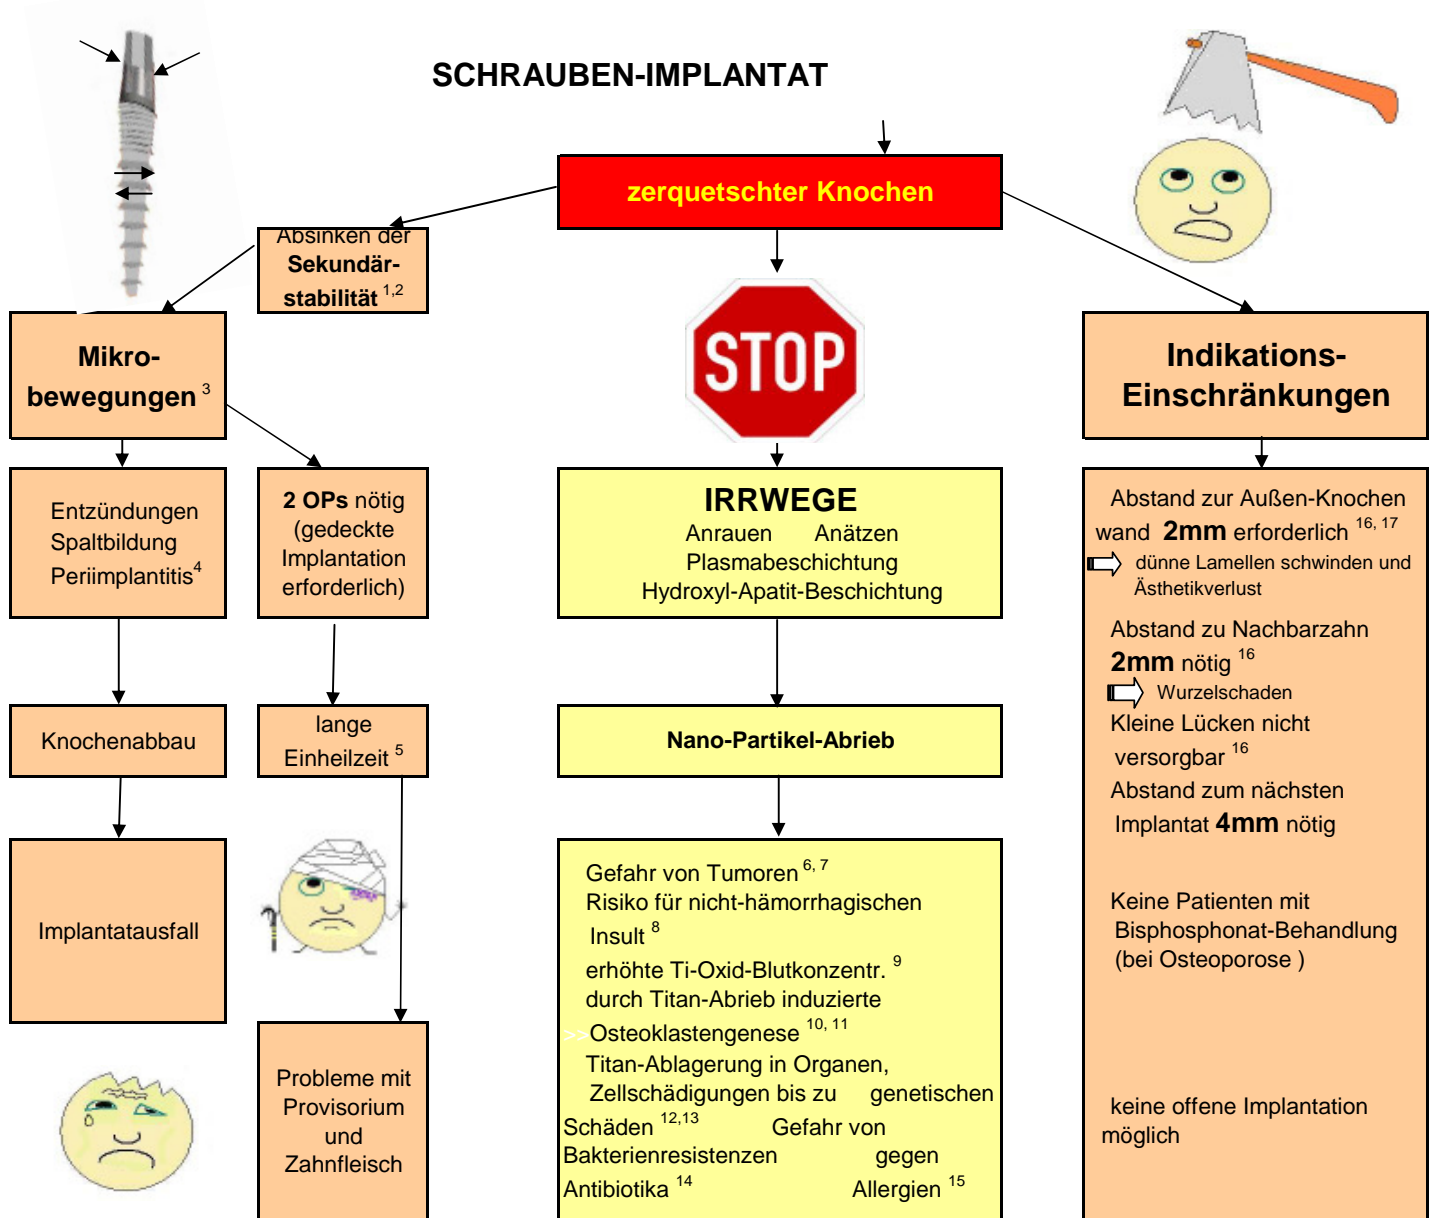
SCHRAUBEN-IMPLANTAT

zerquetschter Knochen

Absinken der Sekundär-stabilität $^{1,2}$

Mikro-bewegungen $^{3}$

STOP

Indikations-Einschränkungen

Entzündungen Spaltbildung Periimplantitis$^{4}$

2 OPs nötig (gedeckte Implantation erforderlich)

IRRWEGE
Anrauen Anätzen
Plasmabeschichtung
Hydroxyl-Apatit-Beschichtung

Abstand zur Außen-Knochen wand 2mm erforderlich $^{16, 17}$
dünne Lamellen schwinden und Ästhetikverlust

Abstand zu Nachbarzahn 2mm nötig $^{16}$
Wurzelschaden
Kleine Lücken nicht versorgbar $^{16}$
Abstand zum nächsten Implantat 4mm nötig

Keine Patienten mit Bisphosphonat-Behandlung (bei Osteoporose )

keine offene Implantation möglich

Knochenabbau

lange Einheilzeit $^{5}$

Nano-Partikel-Abrieb

Implantatausfall

Gefahr von Tumoren $^{6, 7}$
Risiko für nicht-hämorrhagischen Insult $^{8}$
erhöhte Ti-Oxid-Blutkonzentr. $^{9}$
durch Titan-Abrieb induzierte
>>Osteoklastengenese $^{10, 11}$
Titan-Ablagerung in Organen, Zellschädigungen bis zu genetischen Schäden $^{12,13}$ Gefahr von Bakterienresistenzen gegen Antibiotika $^{14}$ Allergien $^{15}$

Probleme mit Provisorium und Zahnfleisch